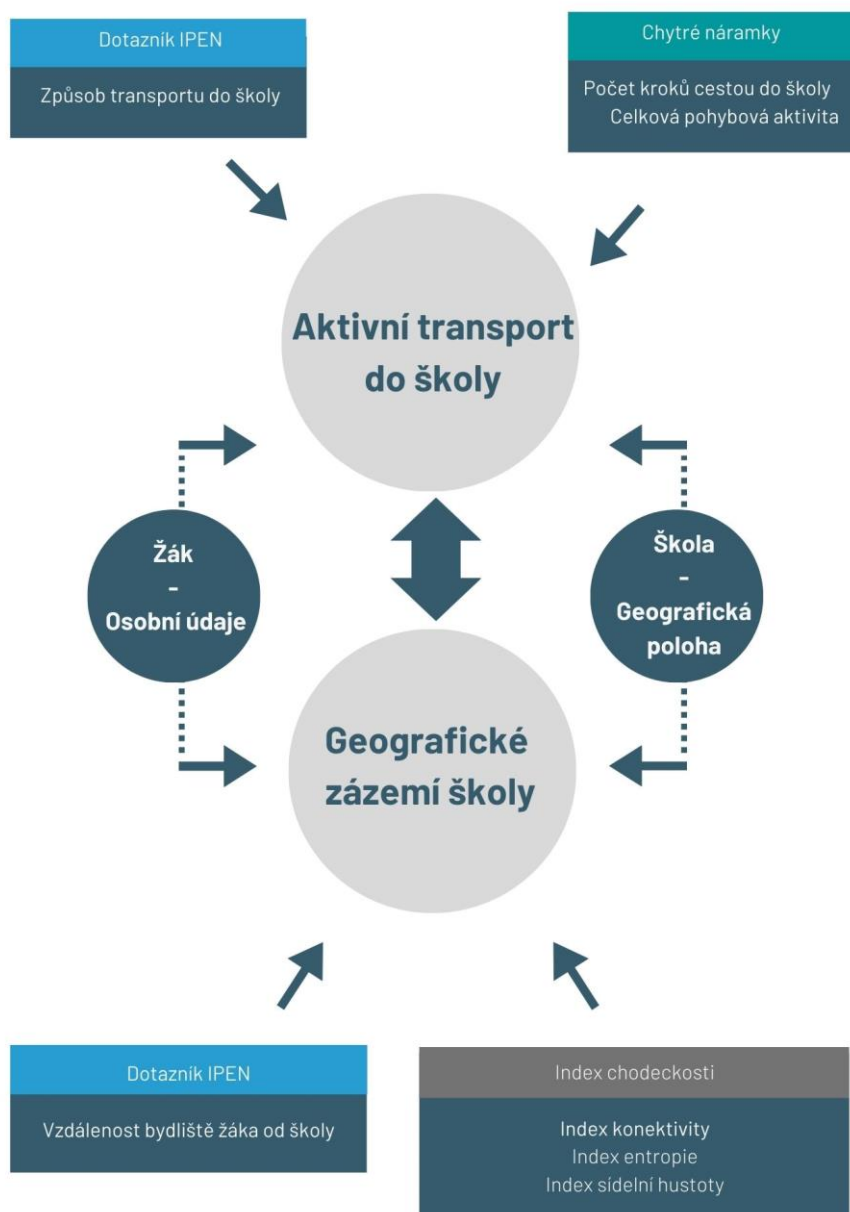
Dotazník IPEN

Způsob transportu do školy

Chytré náramky

Počet kroků cestou do školy
Celková pohybová aktivita

Aktivní transport do školy

Žák
-
Osobní údaje

Škola
-
Geografická poloha

Geografické zázemí školy

Dotazník IPEN

Vzdálenost bydliště žáka od školy

Index chodeckosti

Index konektivity
Index entropie
Index sídelní hustoty